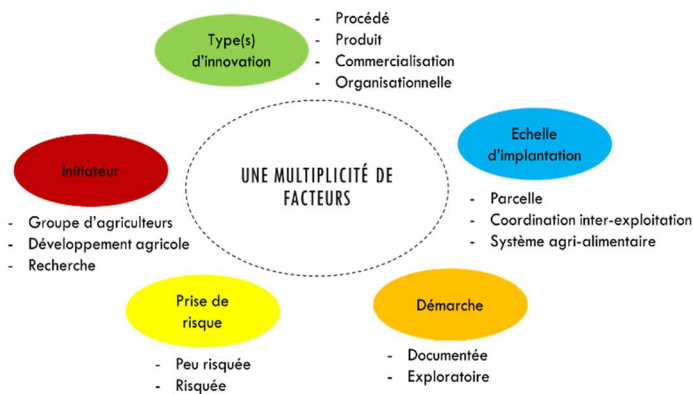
Type(s) d'innovation

- Procédé
- Produit
- Commercialisation
- Organisationnelle

Echelle d'implantation

- Parcelle
- Coordination inter-exploitation
- Système agri-alimentaire

Initiateur

- Groupe d'agriculteurs
- Développement agricole
- Recherche

UNE MULTIPLICITÉ DE FACTEURS

Prise de risque

- Peu risquée
- Risquée

Démarche

- Documentée
- Exploratoire